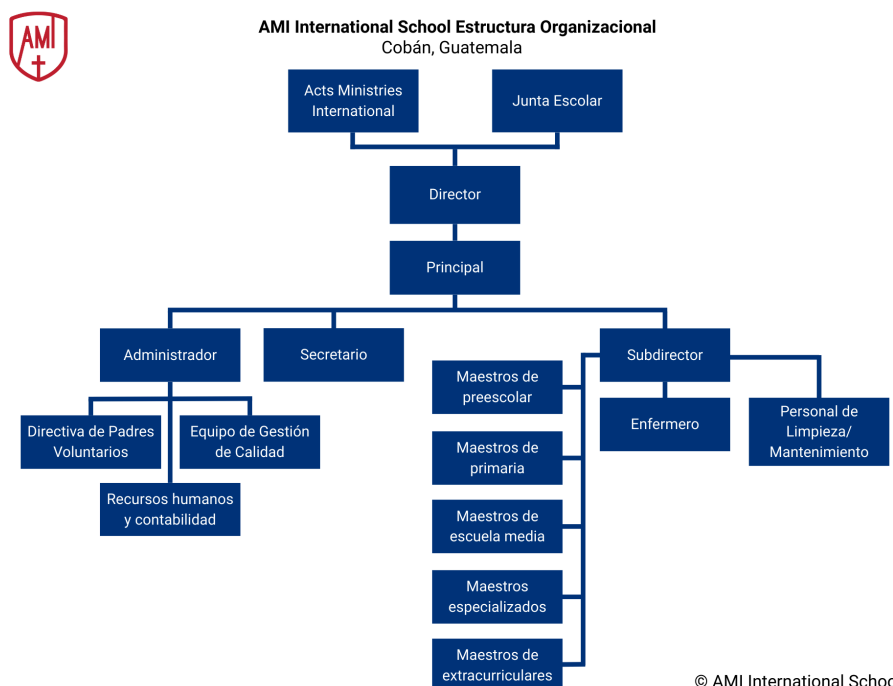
AMI

AMI International School Estructura Organizacional
Cobán, Guatemala

Acts Ministries International

Junta Escolar

Director

Principal

Administrador

Secretario

Subdirector

Directiva de Padres Voluntarios

Equipo de Gestión de Calidad

Recursos humanos y contabilidad

Maestros de preescolar

Maestros de primaria

Maestros de escuela media

Maestros especializados

Maestros de extracurriculares

Enfermero

Personal de Limpieza/ Mantenimiento

© AMI International Schoo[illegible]